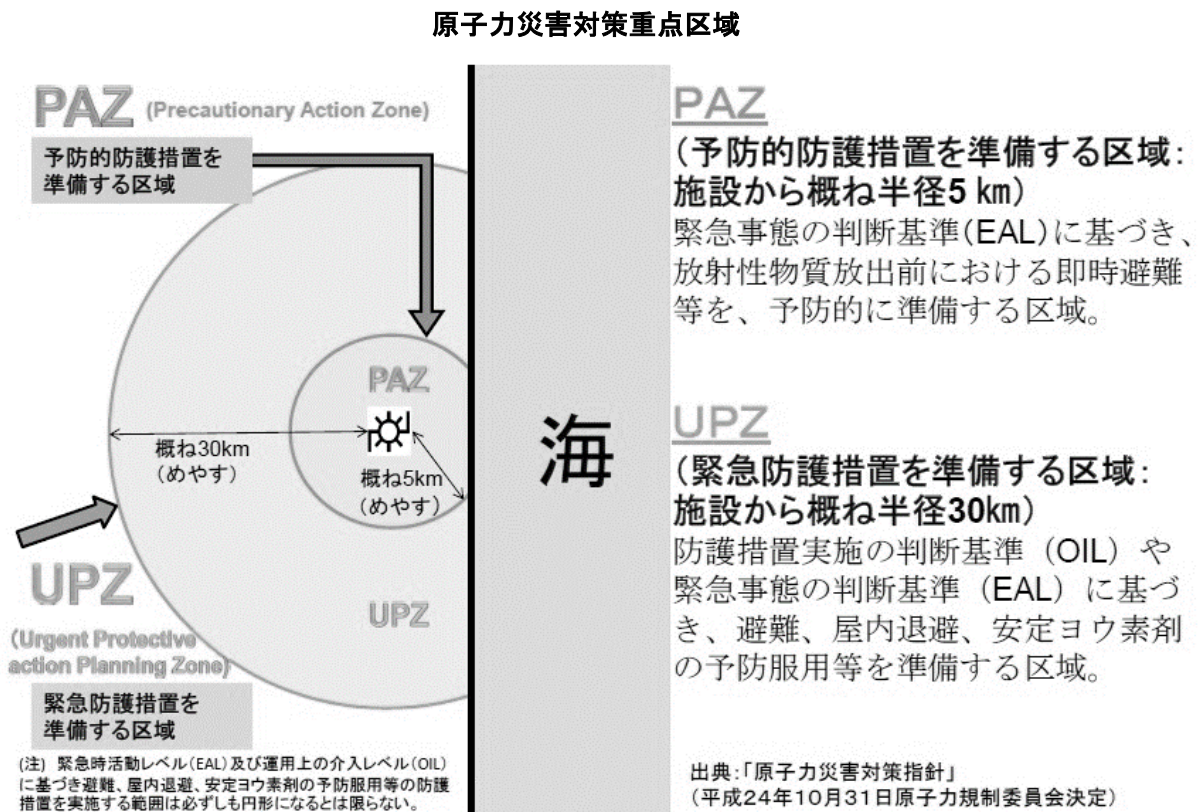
原子力災害対策重点区域

PAZ (Precautionary Action Zone)

予防的防護措置を準備する区域

PAZ

概ね30km（めやす）

概ね5km（めやす）

UPZ

(Urgent Protective action Planning Zone)

緊急防護措置を準備する区域

UPZ

(注) 緊急時活動レベル(EAL)及び運用上の介入レベル(OIL)に基づき避難、屋内退避、安定ヨウ素剤の予防服用等の防護措置を実施する範囲は必ずしも円形になるとは限らない。

海

PAZ
（予防的防護措置を準備する区域：施設から概ね半径5 km）
緊急事態の判断基準(EAL)に基づき、放射性物質放出前における即時避難等を、予防的に準備する区域。

UPZ
（緊急防護措置を準備する区域：施設から概ね半径30km）
防護措置実施の判断基準（OIL）や緊急事態の判断基準（EAL）に基づき、避難、屋内退避、安定ヨウ素剤の予防服用等を準備する区域。

出典:「原子力災害対策指針」
（平成24年10月31日原子力規制委員会決定）